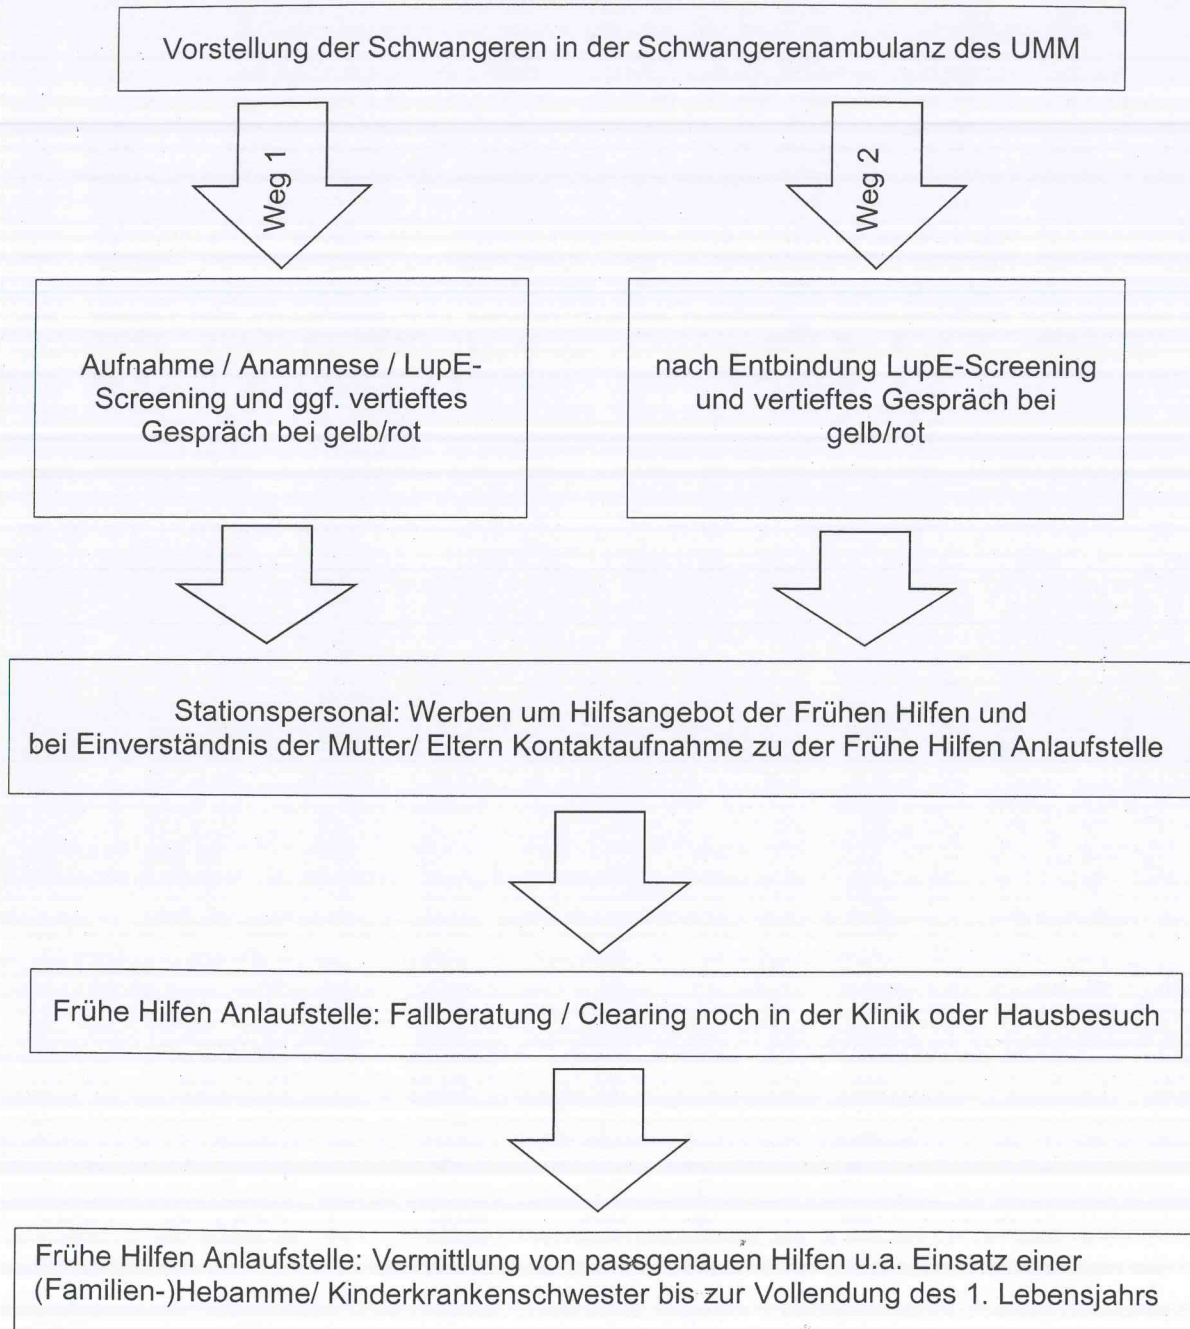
Vorstellung der Schwangeren in der Schwangerenambulanz des UMM

Weg 1

Weg 2

Aufnahme / Anamnese / LupE-Screening und ggf. vertieftes Gespräch bei gelb/rot

nach Entbindung LupE-Screening und vertieftes Gespräch bei gelb/rot

Stationspersonal: Werben um Hilfsangebot der Frühen Hilfen und bei Einverständnis der Mutter/ Eltern Kontaktaufnahme zu der Frühe Hilfen Anlaufstelle

Frühe Hilfen Anlaufstelle: Fallberatung / Clearing noch in der Klinik oder Hausbesuch

Frühe Hilfen Anlaufstelle: Vermittlung von passgenauen Hilfen u.a. Einsatz einer (Familien-)Hebamme/ Kinderkrankenschwester bis zur Vollendung des 1. Lebensjahrs